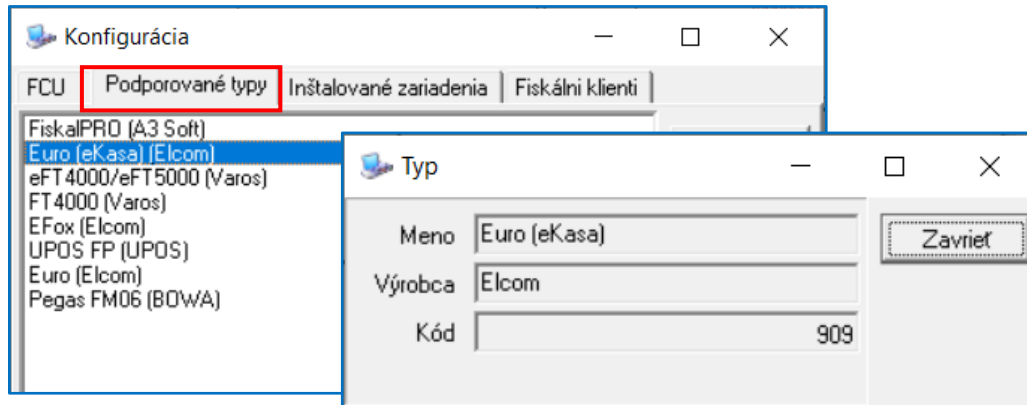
Konfigurácia

FCU | Podporované typy | Inštalované zariadenia | Fiškálni klienti

FiskalPRO (A3 Soft)
Euro (eKasa) (Elcom)
eFT4000/eFT5000 (Varos)
FT4000 (Varos)
EFox (Elcom)
UPOS FP (UPOS)
Euro (Elcom)
Pegas FM06 (BOWA)

Typ

Meno Euro (eKasa)
Výrobca Elcom
Kód 909

Zavrieť